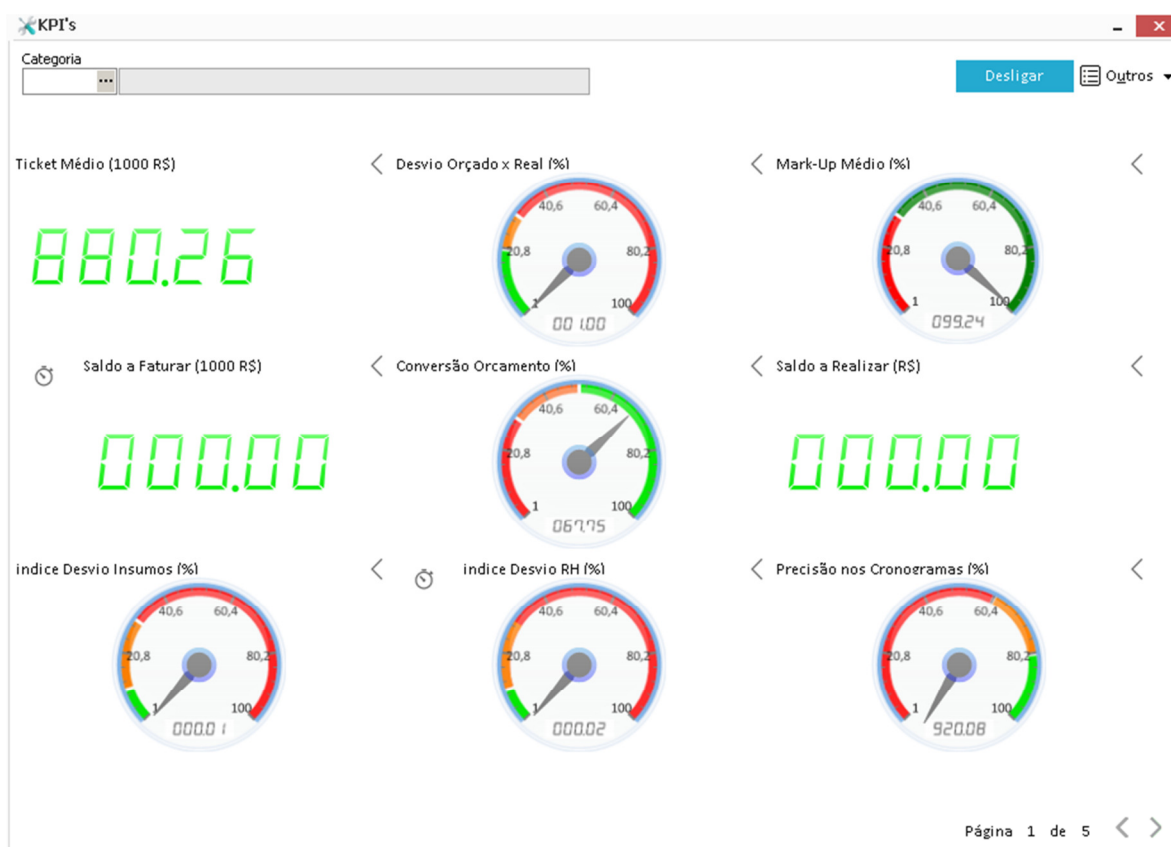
KPI's

Categoria

...

Desligar

Outros

Ticket Médio (1000 R$)

880.26

Desvio Orçado x Real (%)

40,6 60,4 20,8 80,2 1 100

001.00

Mark-Up Médio (%)

40,6 60,4 20,8 80,2 1 100

099.24

Saldo a Faturar (1000 R$)

000.00

Conversão Orcamento (%)

40,6 60,4 20,8 80,2 1 100

067.75

Saldo a Realizar (R$)

000.00

indice Desvio Insumos (%)

40,6 60,4 20,8 80,2 1 100

000.01

indice Desvio RH (%)

40,6 60,4 20,8 80,2 1 100

000.02

Precisão nos Cronogramas (%)

40,6 60,4 20,8 80,2 1 100

920.08

Página 1 de 5